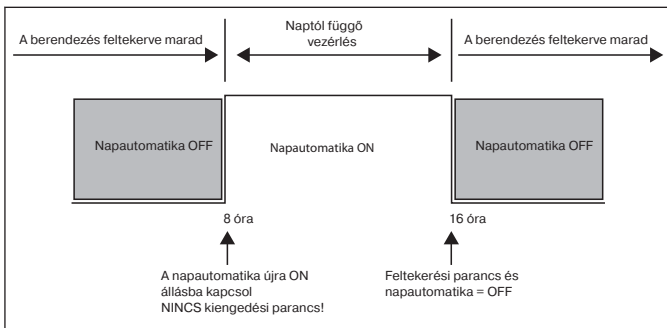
A berendezés feltekerve marad

Naptól függő vezérlés

A berendezés feltekerve marad

Napautomatika OFF

Napautomatika ON

Napautomatika OFF

8 óra

16 óra

A napautomatika újra ON állásba kapcsol NINCS kiengedési parancs!

Feltekerési parancs és napautomatika = OFF